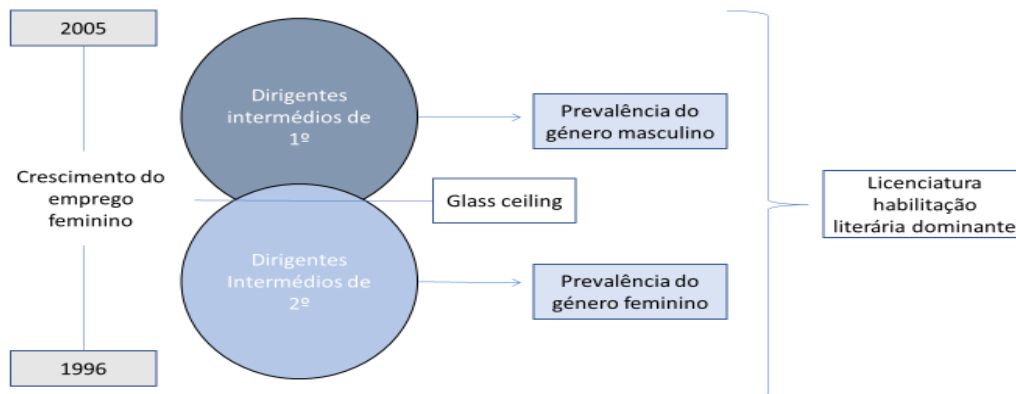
2005

Crescimento do emprego feminino

1996

Dirigentes intermédios de 1º

Dirigentes Intermédios de 2º

Glass ceiling

Prevalência do género masculino

Prevalência do género feminino

Licenciatura habilitação literária dominante